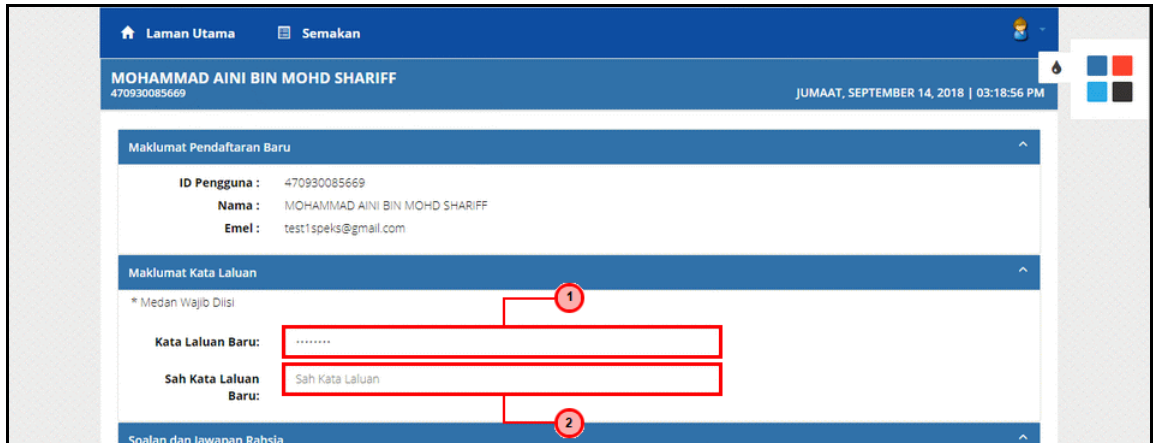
Laman Utama Semakan

MOHAMMAD AINI BIN MOHD SHARIFF
470930085669

JUMAAT, SEPTEMBER 14, 2018 | 03:18:56 PM

Maklumat Pendaftaran Baru

ID Pengguna : 470930085669
Nama : MOHAMMAD AINI BIN MOHD SHARIFF
Emel : test1speks@gmail.com

Maklumat Kata Laluan

* Medan Wajib Diisi

1

Kata Laluan Baru: ••••••••

Sah Kata Laluan Baru: Sah Kata Laluan

2

Soalan dan Jawapan Rahsia